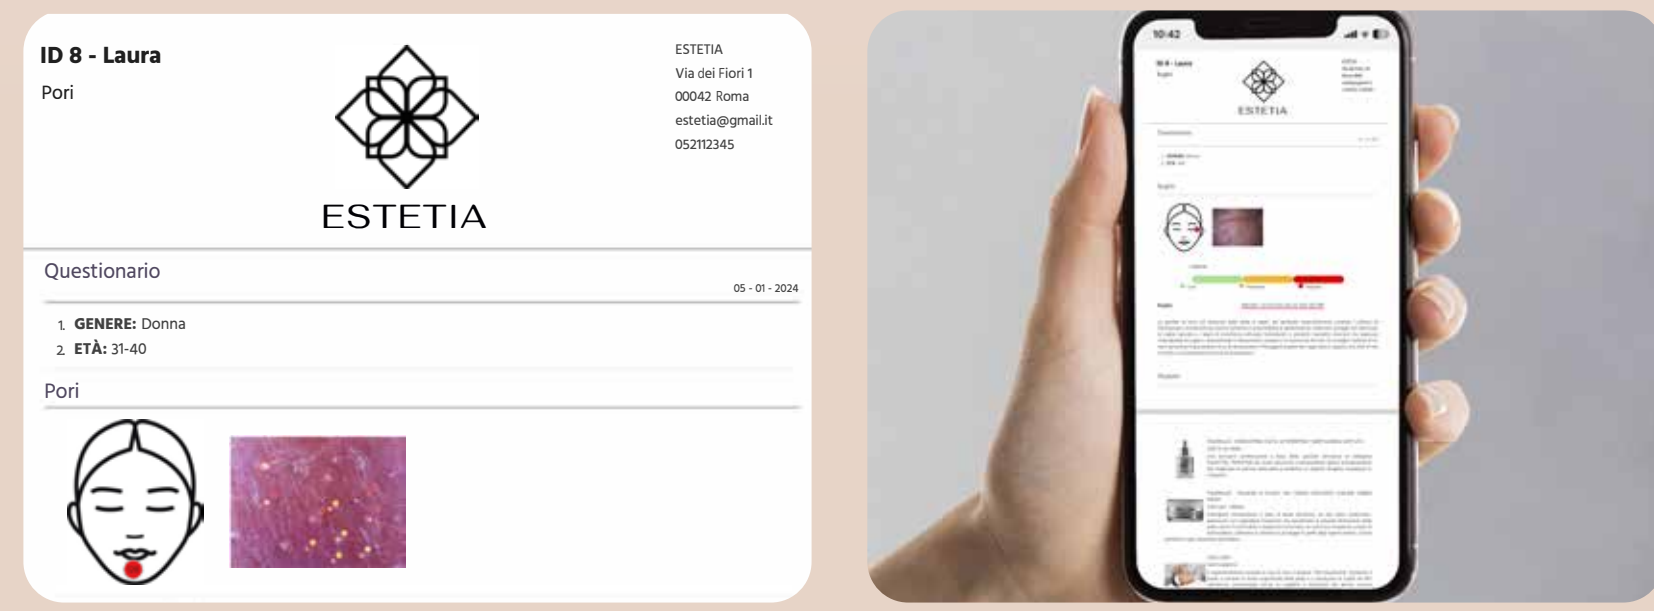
ID 8 - Laura

Pori

ESTETIA

ESTETIA
Via dei Fiori 1
00042 Roma
estetia@gmail.it
052112345

Questionario

05 - 01 - 2024

1. **GENERE:** Donna
2. **ETÀ:** 31-40

Pori

10:42

ID 8 - Laura

Pori

ESTETIA

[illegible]